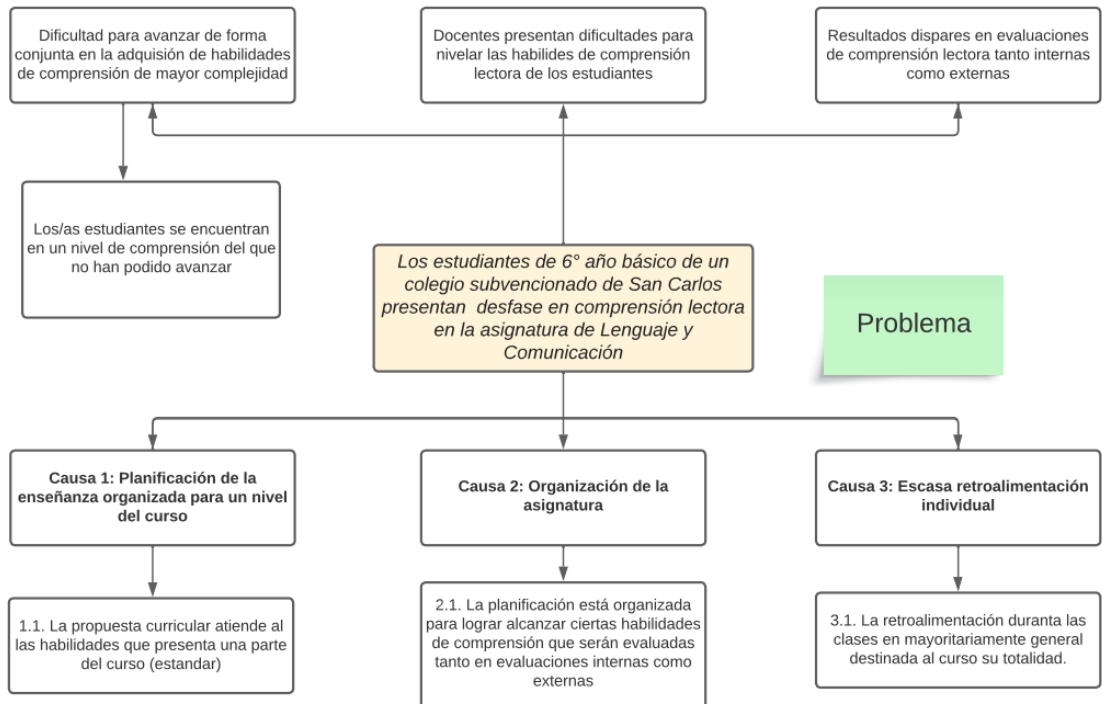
Dificultad para avanzar de forma conjunta en la adquisión de habilidades de comprensión de mayor complejidad

Docentes presentan dificultades para nivelar las habilides de comprensión lectora de los estudiantes

Resultados dispares en evaluaciones de comprensión lectora tanto internas como externas

Los/as estudiantes se encuentran en un nivel de comprensión del que no han podido avanzar

Los estudiantes de 6° año básico de un colegio subvencionado de San Carlos presentan desfase en comprensión lectora en la asignatura de Lenguaje y Comunicación

Problema

Causa 1: Planificación de la enseñanza organizada para un nivel del curso

Causa 2: Organización de la asignatura

Causa 3: Escasa retroalimentación individual

1.1. La propuesta curricular atiende al las habilidades que presenta una parte del curso (estandar)

2.1. La planificación está organizada para lograr alcanzar ciertas habilidades de comprensión que serán evaluadas tanto en evaluaciones internas como externas

3.1. La retroalimentación duranta las clases en mayoritariamente general destinada al curso su totalidad.